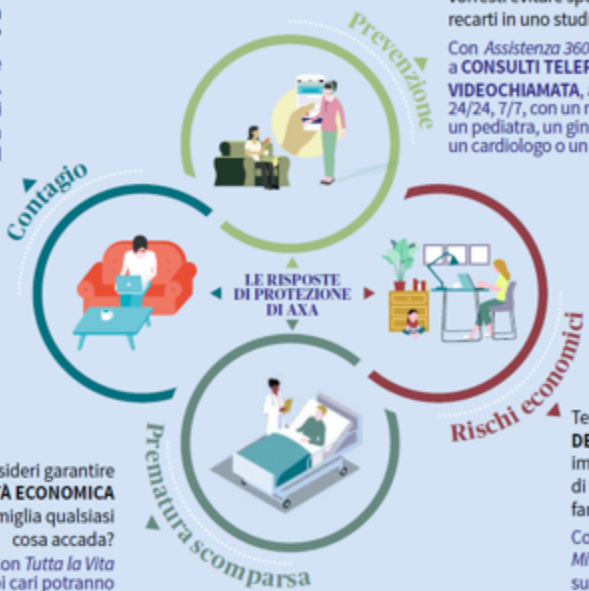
recarti in uno studi

Con Assistenza 360
a CONSULTI TELEF
VIDEOCHIAMATA,
24/24, 7/7, con un
un pediatra, un gin
un cardiologo o un

Prevenzione

Contagio

LE RISPOSTE DI PROTEZIONE DI AXA

Rischi economici

Prematura scomparsa

Te
DE
im
di
fa
Co
Mi
su

sideri garantire
À ECONOMICA
miglia qualsiasi
cosa accada?
on Tutta la Vita
oi cari potranno